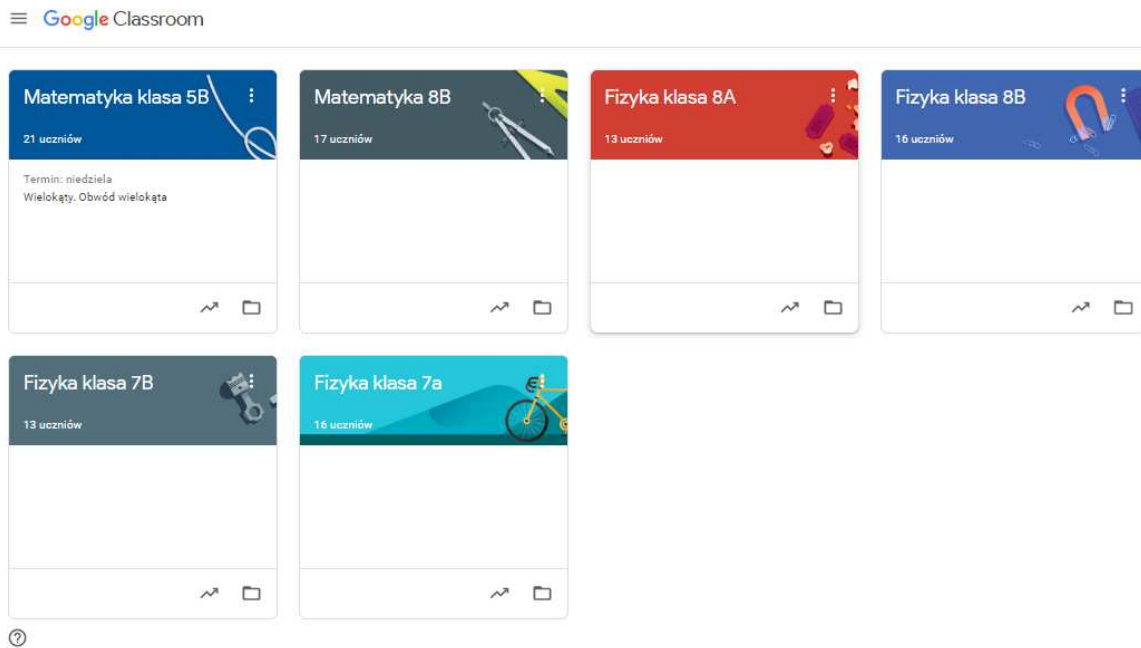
Google Classroom

Matematyka klasa 5B
21 uczniów
Termin: niedziela
Wielokąty. Obwód wielokąta

Matematyka 8B
17 uczniów

Fizyka klasa 8A
13 uczniów

Fizyka klasa 8B
16 uczniów

Fizyka klasa 7B
13 uczniów

Fizyka klasa 7a
16 uczniów